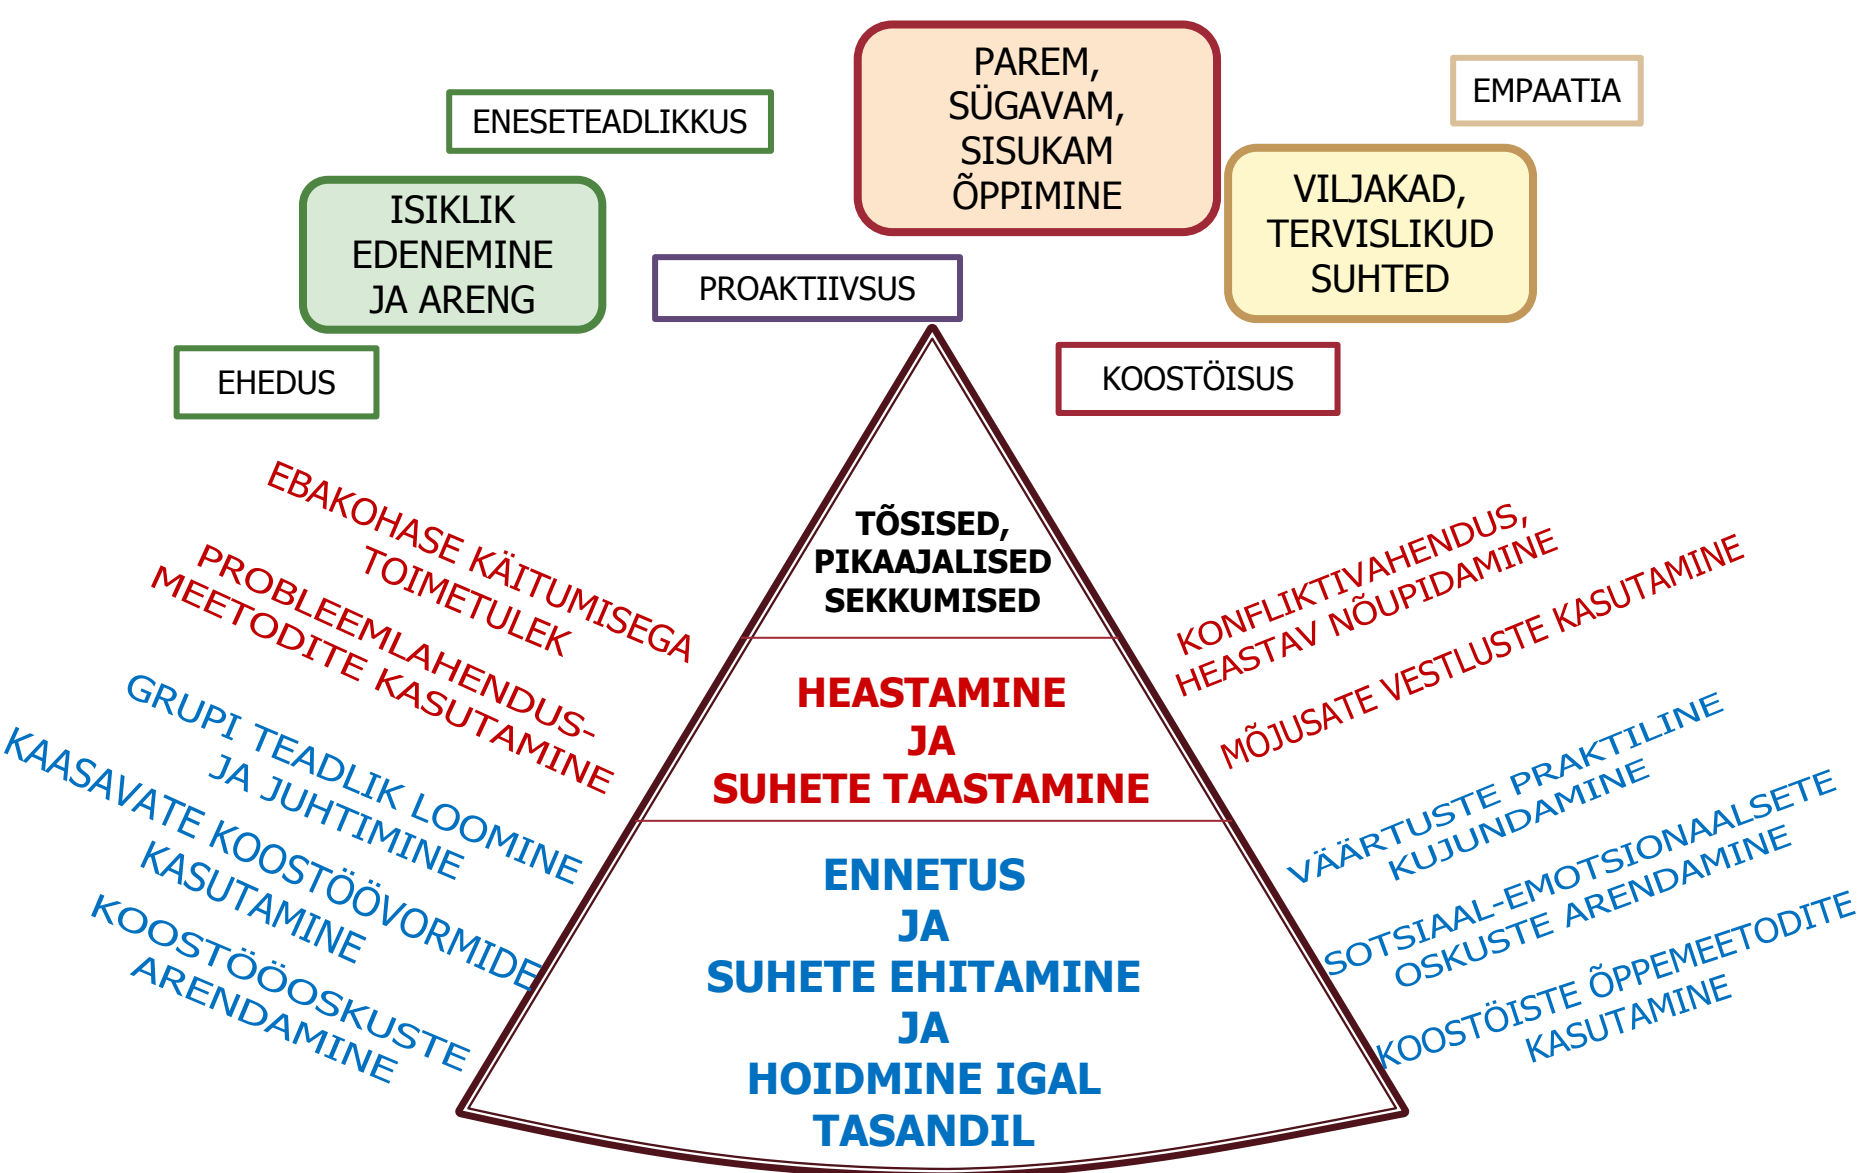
ENESETEADLIKKUS

ISIKLIK EDENEMINE JA ARENG

EHEDUS

PROAKTIIVSUS

PAREM, SÜGAVAM, SISUKAM ÕPPIMINE

EMPAATIA

VILJAKAD, TERVISLIKUD SUHTED

KOOSTÖISUS

EBAKOHASE KÄITUMISEGA TOIMETULEK

PROBLEEMLAHENDUS-MEETODITE KASUTAMINE

GRUPI TEADLIK LOOMINE JA JUHTIMINE

KAASAVATE KOOSTÖÖVORMIDE KASUTAMINE

KOOSTÖÖOSKUSTE ARENDAMINE

TÕSISED, PIKAAJALISED SEKKUMISED

HEASTAMINE JA SUHETE TAASTAMINE

ENNETUS JA SUHETE EHITAMINE JA HOIDMINE IGAL TASANDIL

KONFLIKTIVAHENDUS, HEASTAV NÕUPIDAMINE

MÕJUSATE VESTLUSTE KASUTAMINE

VÄÄRTUSTE PRAKTILINE KUJUNDAMINE

SOTSIAAL-EMOTSIONAALSETE OSKUSTE ARENDAMINE

KOOSTÖISTE ÕPPEMEETODITE KASUTAMINE